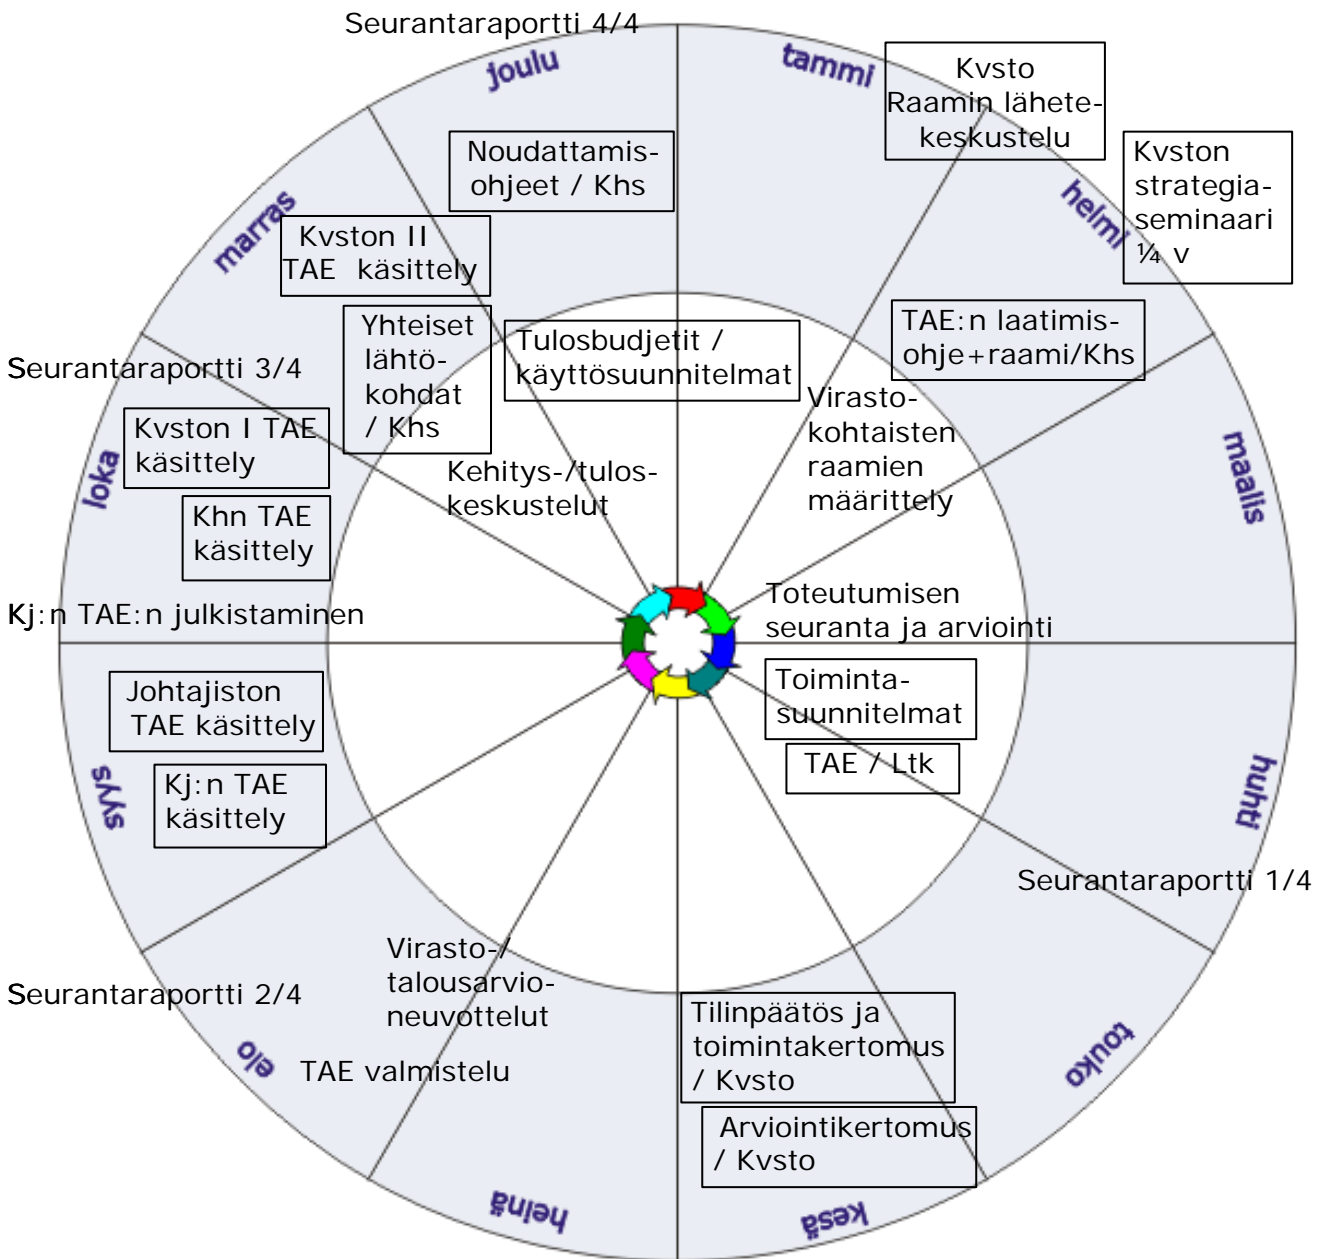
Seurantaraportti 4/4

joulu

tammi

Kvsto Raamin lähetekeskustelu

Kvston strategiaseminaari ¼ v

helmi

Noudattamisohjeet / Khs

marras

Kvston II TAE käsittely

Yhteiset lähtökohdat / Khs

Tulosbudjetit / käyttösuunnitelmat

TAE:n laatimisohje+raami/Khs

Seurantaraportti 3/4

Kvston I TAE käsittely

Virastokohtaisten raamien määrittely

maalis

loka

Kehitys-/tuloskeskustelut

Khn TAE käsittely

Toteutumisen seuranta ja arviointi

Kj:n TAE:n julkistaminen

Johtajiston TAE käsittely

Toimintasuunnitelmat

TAE / Ltk

syys

Kj:n TAE käsittely

huhti

Seurantaraportti 1/4

Virasto-/talousarvioneuvottelut

Seurantaraportti 2/4

Tilinpäätös ja toimintakertomus / Kvsto

elo

TAE valmistelu

touko

Arviointikertomus / Kvsto

heinä

kesä